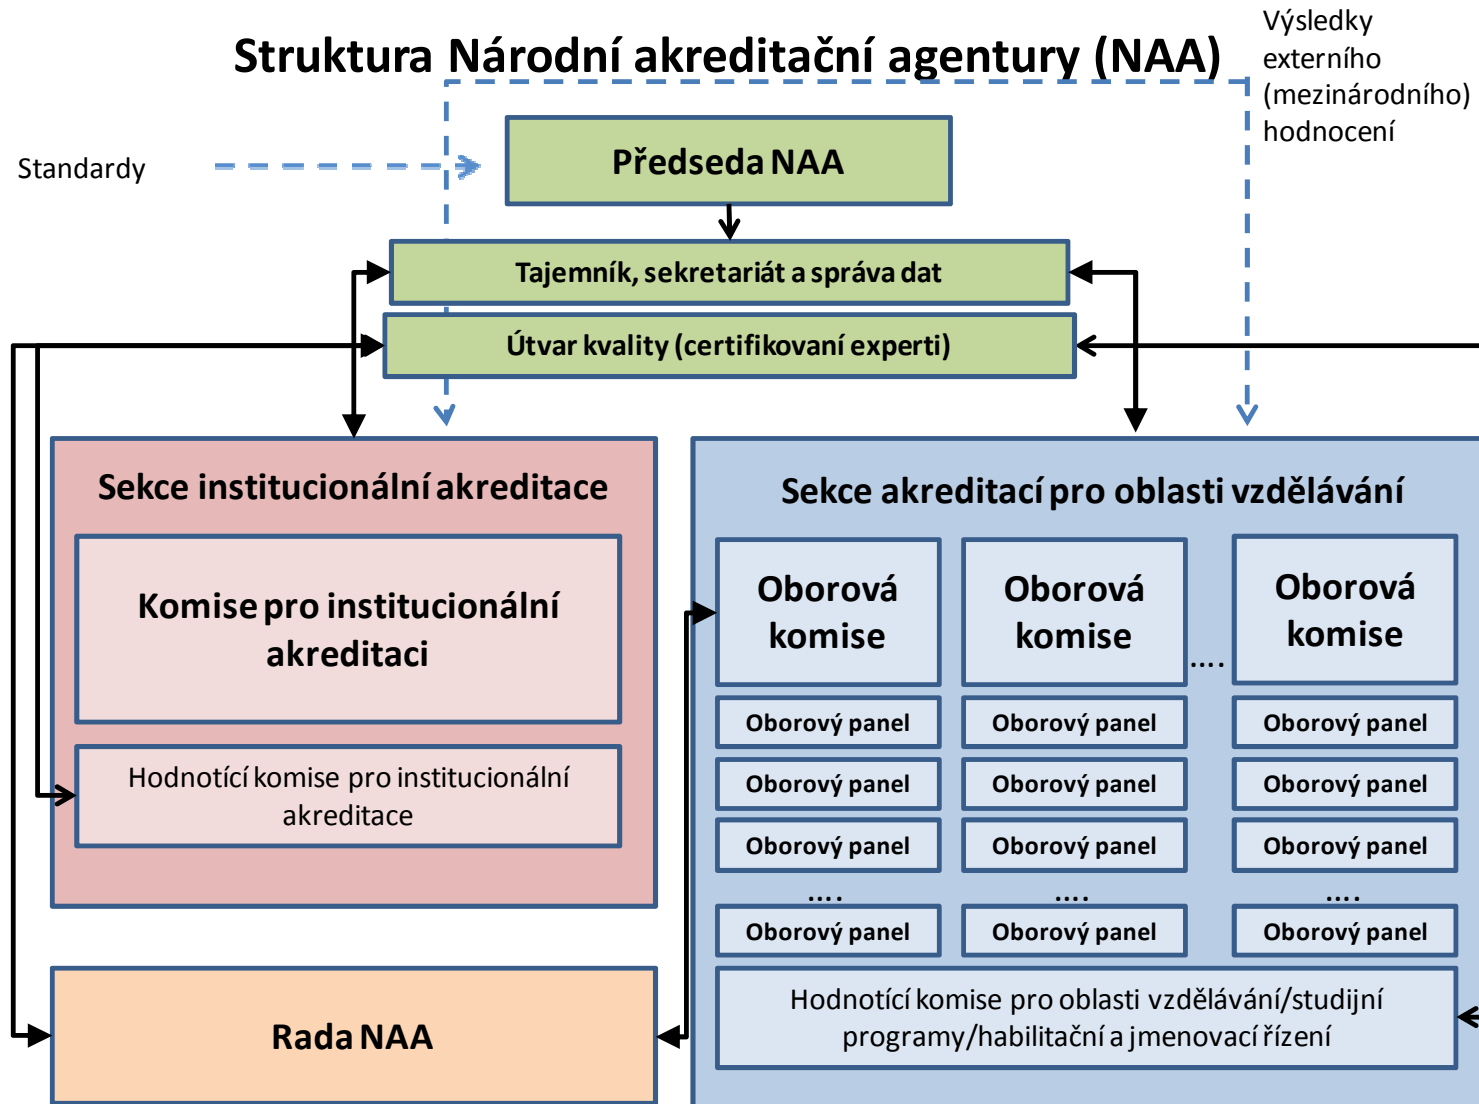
Struktura Národní akreditační agentury (NAA)

Výsledky externího (mezinárodního) hodnocení

Standardy

Předseda NAA

Tajemník, sekretariát a správa dat

Útvar kvality (certifikovaní experti)

Sekce institucionální akreditace

Komise pro institucionální akreditaci

Hodnotící komise pro institucionální akreditace

Rada NAA

Sekce akreditací pro oblasti vzdělávání

Oborová komise

Oborová komise

....

Oborová komise

| Oborový panel | Oborový panel | Oborový panel |
|---|---|---|
| Oborový panel | Oborový panel | Oborový panel |
| Oborový panel | Oborový panel | Oborový panel |
| .... | .... | .... |
| Oborový panel | Oborový panel | Oborový panel |

Hodnotící komise pro oblasti vzdělávání/studijní programy/habilitační a jmenovací řízení